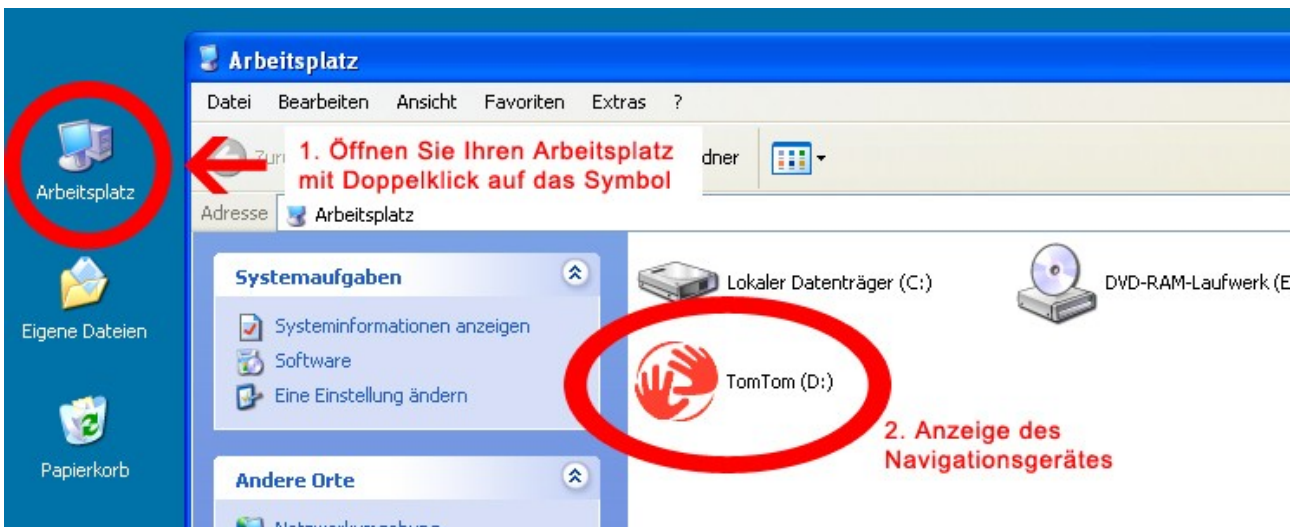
Arbeitsplatz

Datei Bearbeiten Ansicht Favoriten Extras ?

Zur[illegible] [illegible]dner

1. Öffnen Sie Ihren Arbeitsplatz mit Doppelklick auf das Symbol

Adresse Arbeitsplatz

Arbeitsplatz

Eigene Dateien

Papierkorb

Systemaufgaben

Systeminformationen anzeigen
Software
Eine Einstellung ändern

Andere Orte

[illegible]

Lokaler Datenträger (C:)

DVD-RAM-Laufwerk (E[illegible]

TomTom (D:)

2. Anzeige des Navigationsgerätes